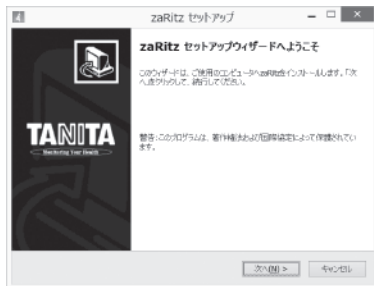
zaRitz セットアップ

zaRitz セットアップウィザードへようこそ

このウィザードは、ご使用のコンピュータへzaRitzをインストールします。「次へ」をクリックして、続行してください。

TANITA
Monitoring Your Health

警告：このプログラムは、著作権および国際協定によって保護されています。

次へ(N) >
キャンセル